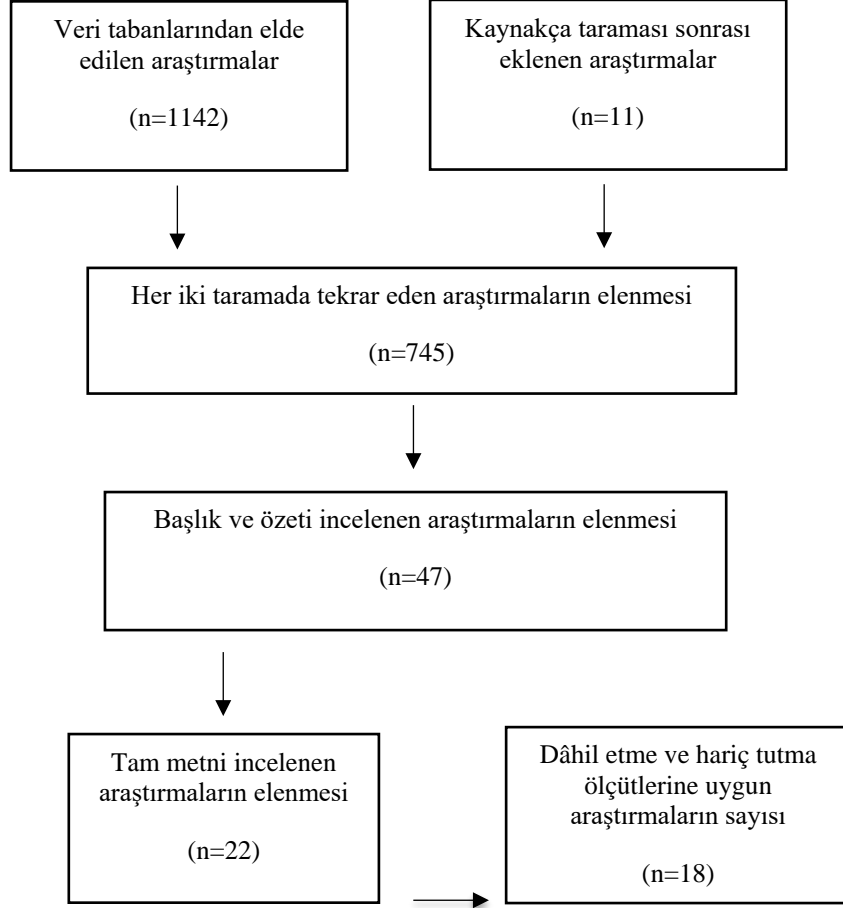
Veri tabanlarından elde edilen araştırmalar

(n=1142)

Kaynakça taraması sonrası eklenen araştırmalar

(n=11)

Her iki taramada tekrar eden araştırmaların elenmesi

(n=745)

Başlık ve özeti incelenen araştırmaların elenmesi

(n=47)

Tam metni incelenen araştırmaların elenmesi

(n=22)

Dâhil etme ve hariç tutma ölçütlerine uygun araştırmaların sayısı

(n=18)